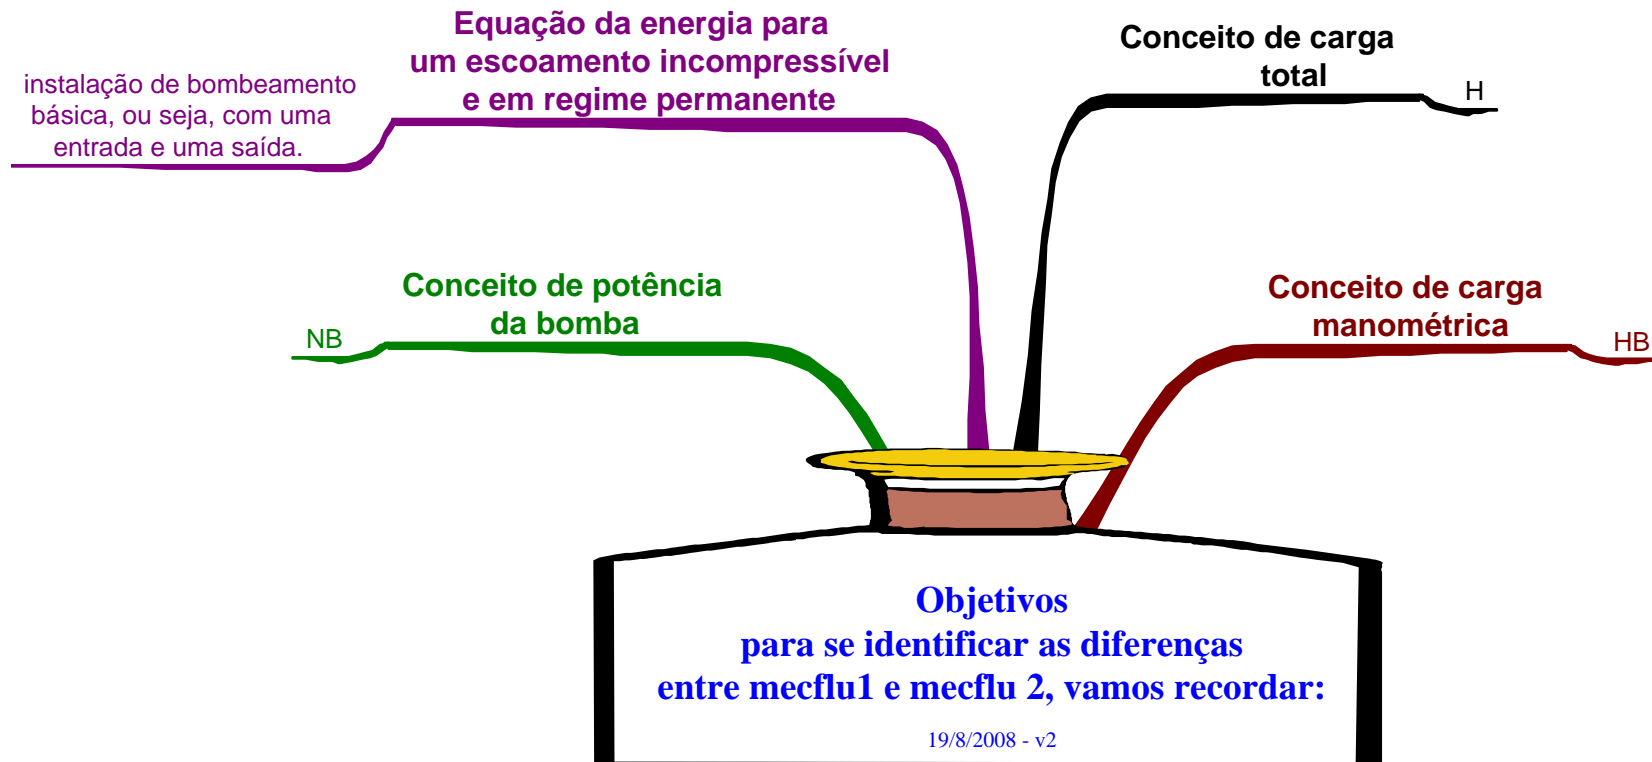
Equação da energia para um escoamento incompressível e em regime permanente

instalação de bombeamento básica, ou seja, com uma entrada e uma saída.

Conceito de carga total

H

Conceito de potência da bomba

NB

Conceito de carga manométrica

HB

Objetivos
para se identificar as diferenças
entre mecflu1 e mecflu 2, vamos recordar:

19/8/2008 - v2